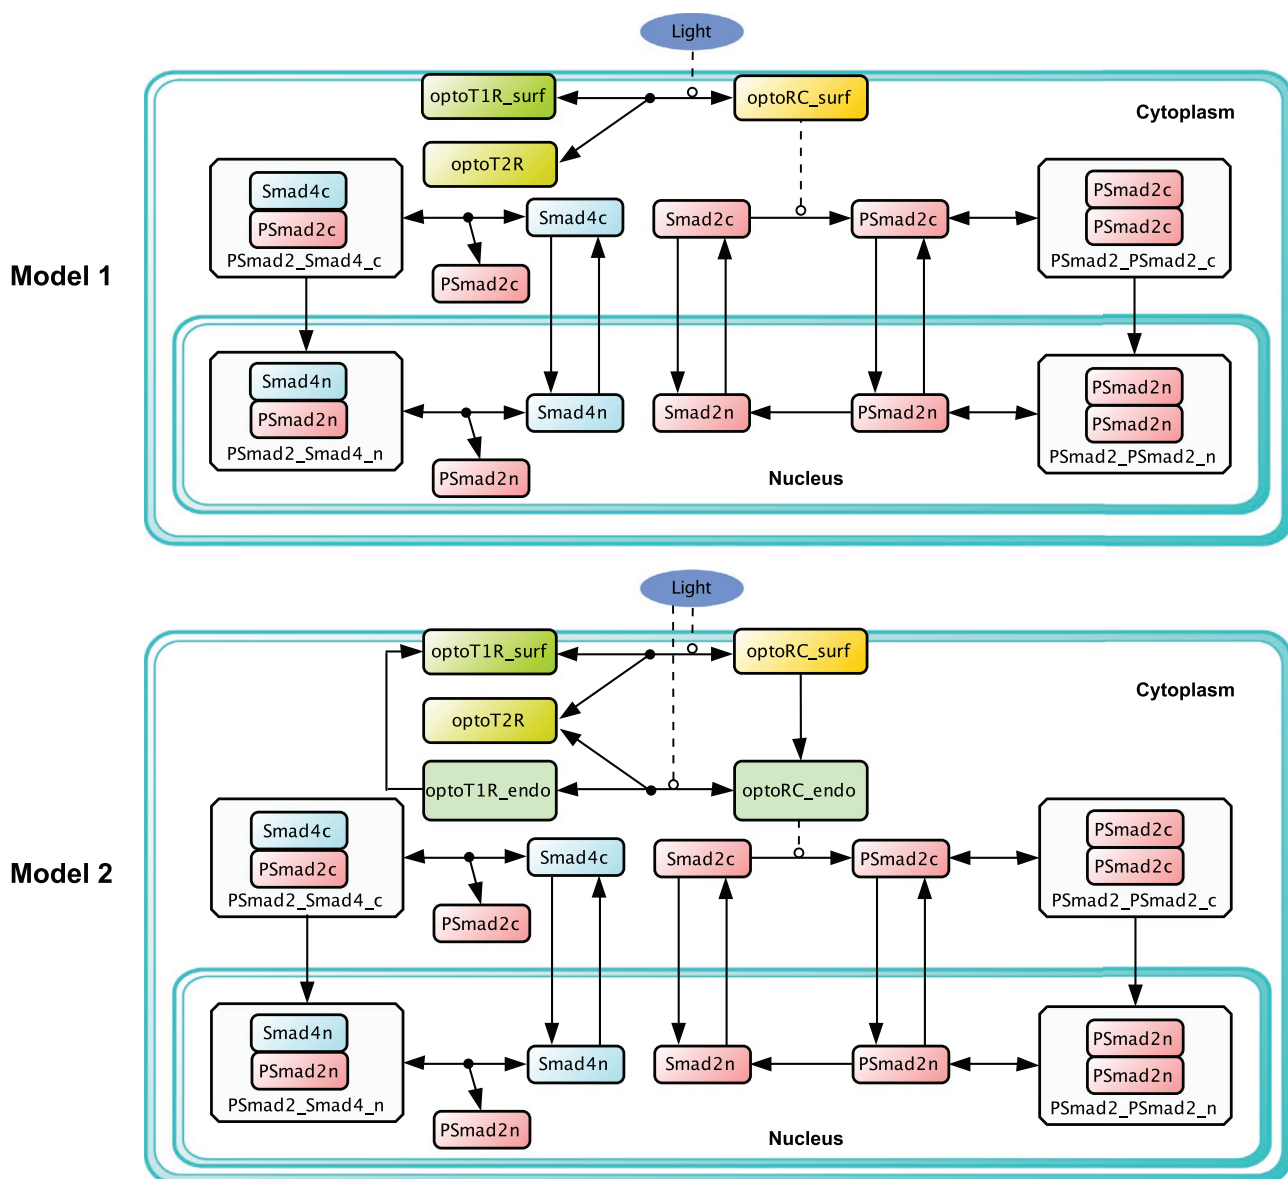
Light

optoT1R_surf

optoRC_surf

Cytoplasm

optoT2R

Smad4c
PSmad2c
PSmad2_Smad4_c

Smad4c

Smad2c

PSmad2c

PSmad2c
PSmad2c
PSmad2_PSmad2_c

Model 1

PSmad2c

Smad4n
PSmad2n
PSmad2_Smad4_n

Smad4n

Smad2n

PSmad2n

PSmad2n
PSmad2n
PSmad2_PSmad2_n

PSmad2n

Nucleus

Light

optoT1R_surf

optoRC_surf

Cytoplasm

optoT2R

optoT1R_endo

optoRC_endo

Smad4c
PSmad2c
PSmad2_Smad4_c

Smad4c

Smad2c

PSmad2c

PSmad2c
PSmad2c
PSmad2_PSmad2_c

Model 2

PSmad2c

Smad4n
PSmad2n
PSmad2_Smad4_n

Smad4n

Smad2n

PSmad2n

PSmad2n
PSmad2n
PSmad2_PSmad2_n

PSmad2n

Nucleus